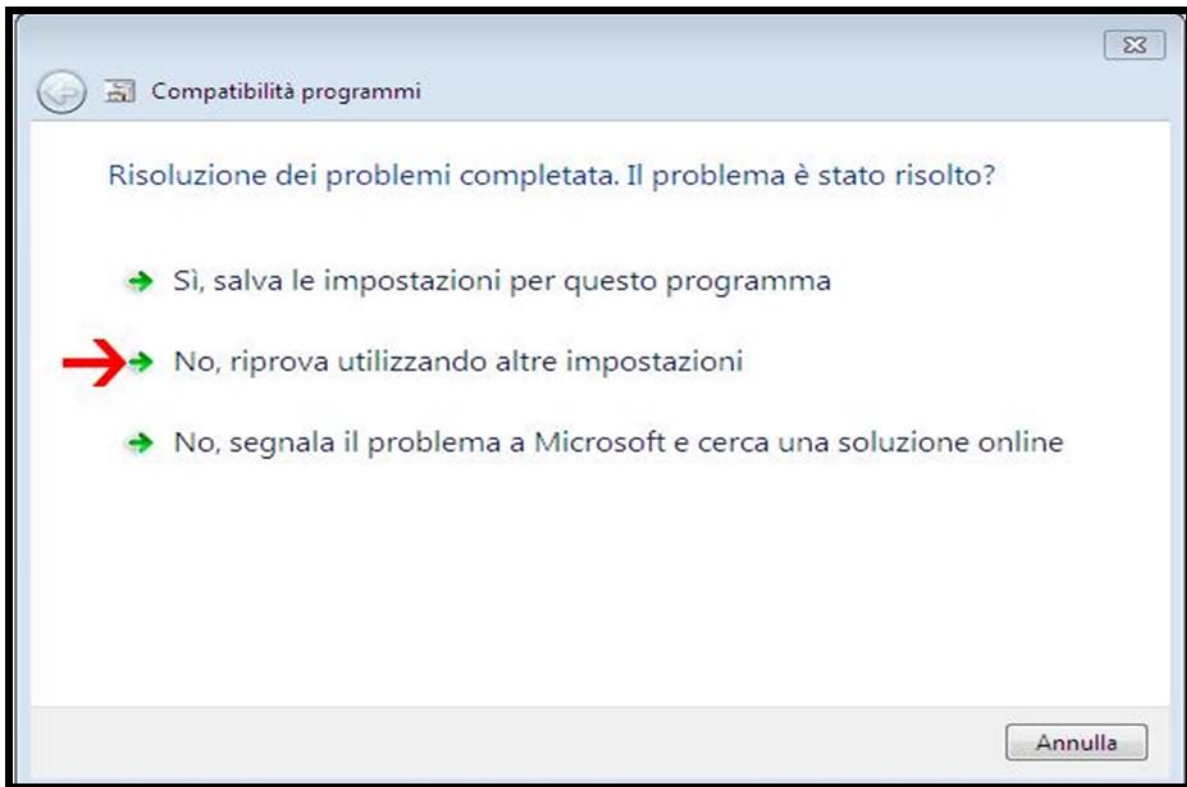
Compatibilità programmi

Risoluzione dei problemi completata. Il problema è stato risolto?

Sì, salva le impostazioni per questo programma

No, riprova utilizzando altre impostazioni

No, segnala il problema a Microsoft e cerca una soluzione online

Annulla